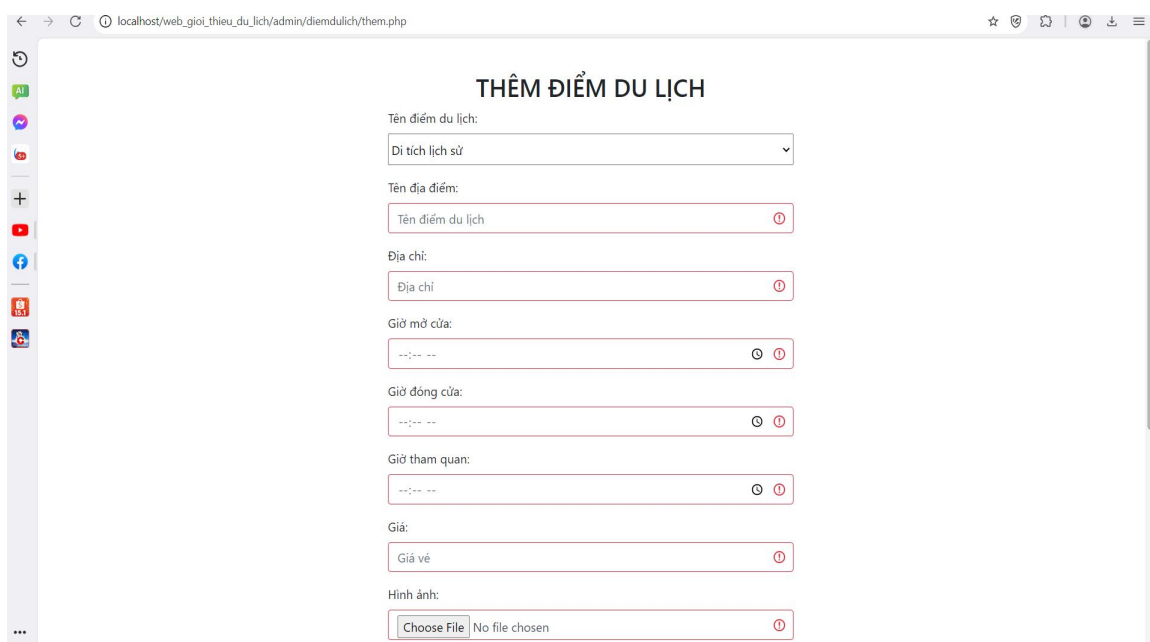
localhost/web_gioi_thieu_du_lich/admin/diemdulich/them.php

AI

15.1

THÊM ĐIỂM DU LỊCH

Tên điểm du lịch:

Di tích lịch sử

Tên địa điểm:

Tên điểm du lịch

Địa chỉ:

Địa chỉ

Giờ mở cửa:

--:-- --

Giờ đóng cửa:

--:-- --

Giờ tham quan:

--:-- --

Giá:

Giá vé

Hình ảnh:

Choose File No file chosen